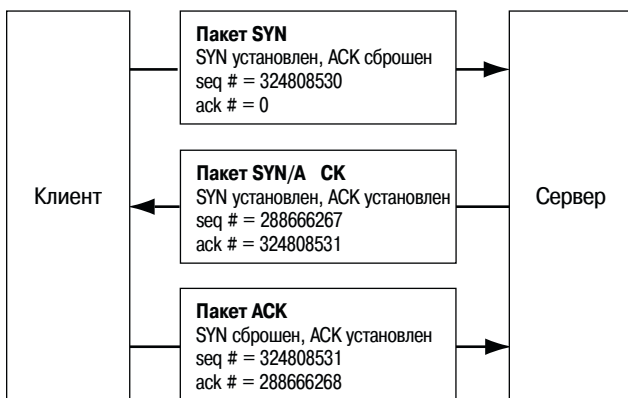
Пакет SYN
SYN установлен, ACK сброшен
seq # = 324808530
ack # = 0

Клиент

Пакет SYN/A CK
SYN установлен, ACK установлен
seq # = 288666267
ack # = 324808531

Сервер

Пакет ACK
SYN сброшен, ACK установлен
seq # = 324808531
ack # = 288666268